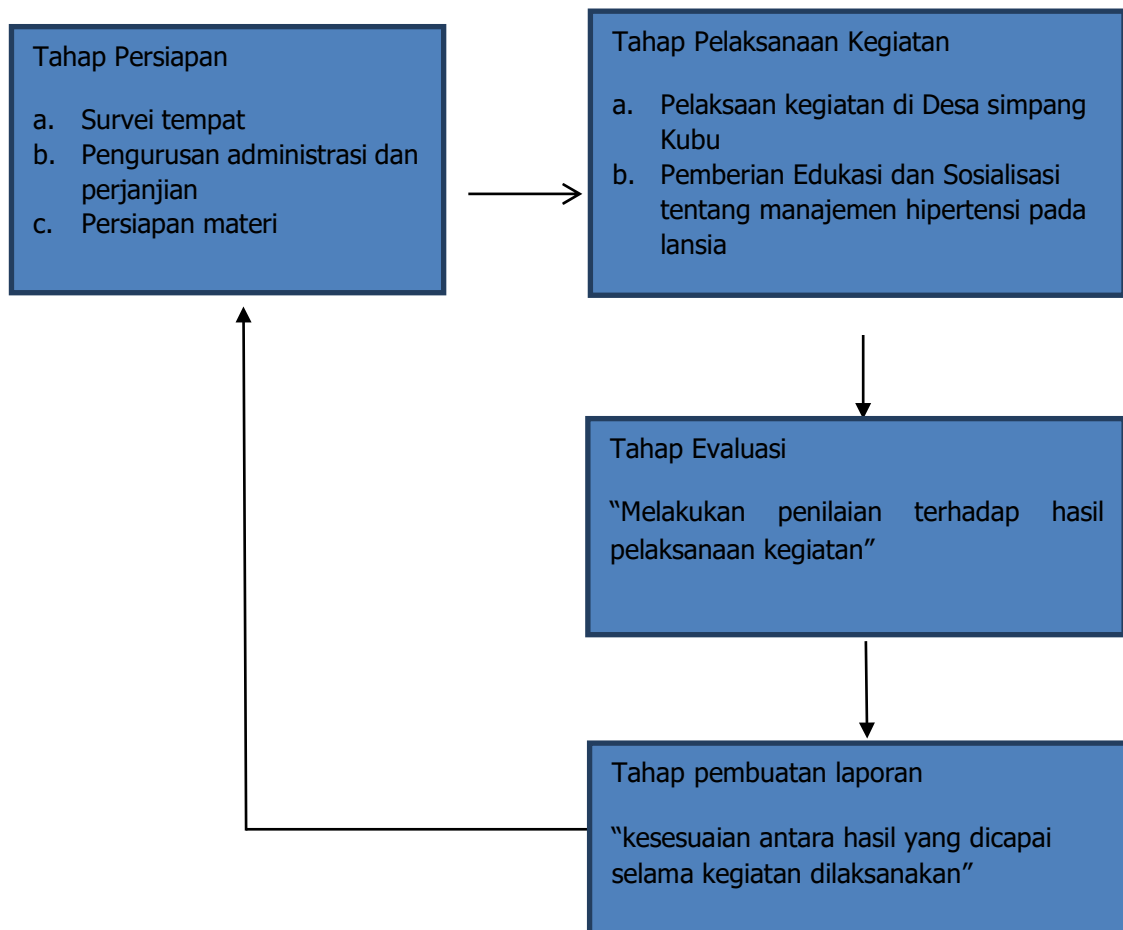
Tahap Persiapan

a. Survei tempat
b. Pengurusan administrasi dan perjanjian
c. Persiapan materi

Tahap Pelaksanaan Kegiatan

a. Pelaksaan kegiatan di Desa simpang Kubu
b. Pemberian Edukasi dan Sosialisasi tentang manajemen hipertensi pada lansia

Tahap Evaluasi

"Melakukan penilaian terhadap hasil pelaksanaan kegiatan"

Tahap pembuatan laporan

"kesesuaian antara hasil yang dicapai selama kegiatan dilaksanakan"